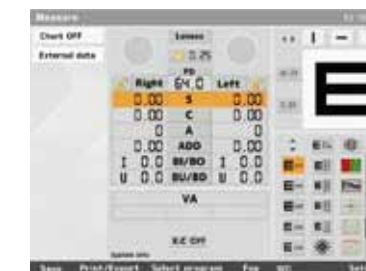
Measure

Chart OFF

External data

Lenses

0.25

PD

Right 64.0 Left

0.00 S 0.00

0.00 C 0.00

0 A 0

0.00 ADD 0.00

I 0.0 BI/BO I 0.0

U 0.0 BU/BD U 0.0

VA

X.C Off

Save Print/Export Select program Fog